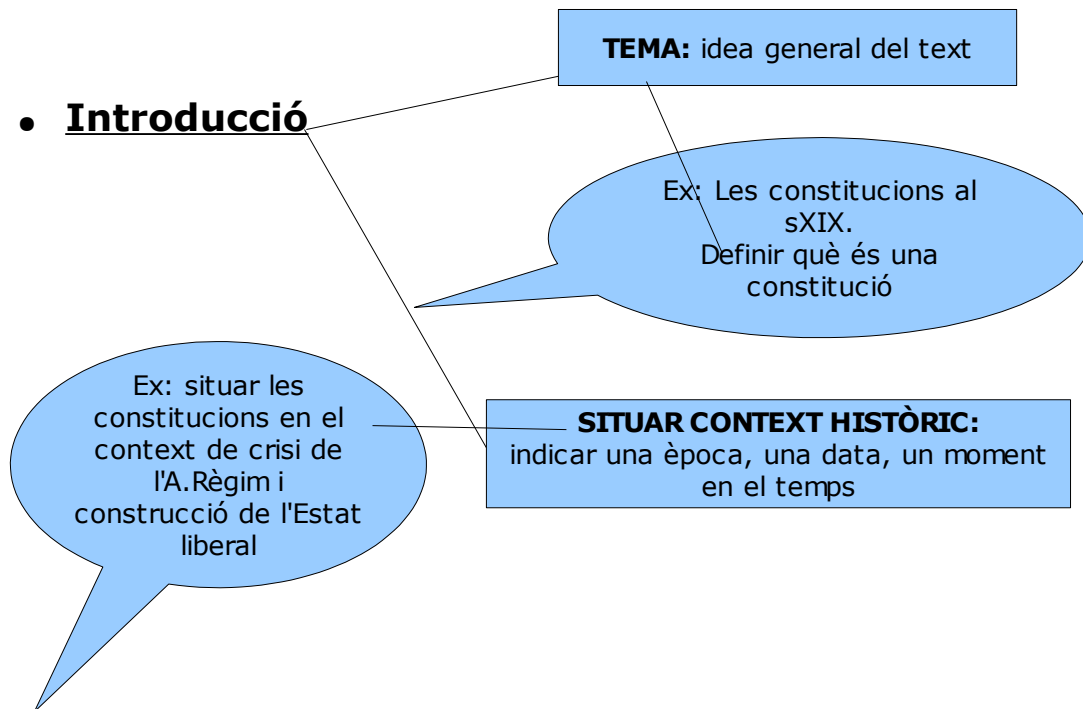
• **Introducció**

**TEMA:** idea general del text

Ex: Les constitucions al sXIX.
Definir què és una constitució

**SITUAR CONTEXT HISTÒRIC:** indicar una època, una data, un moment en el temps

Ex: situar les constitucions en el context de crisi de l'A.Règim i construcció de l'Estat liberal